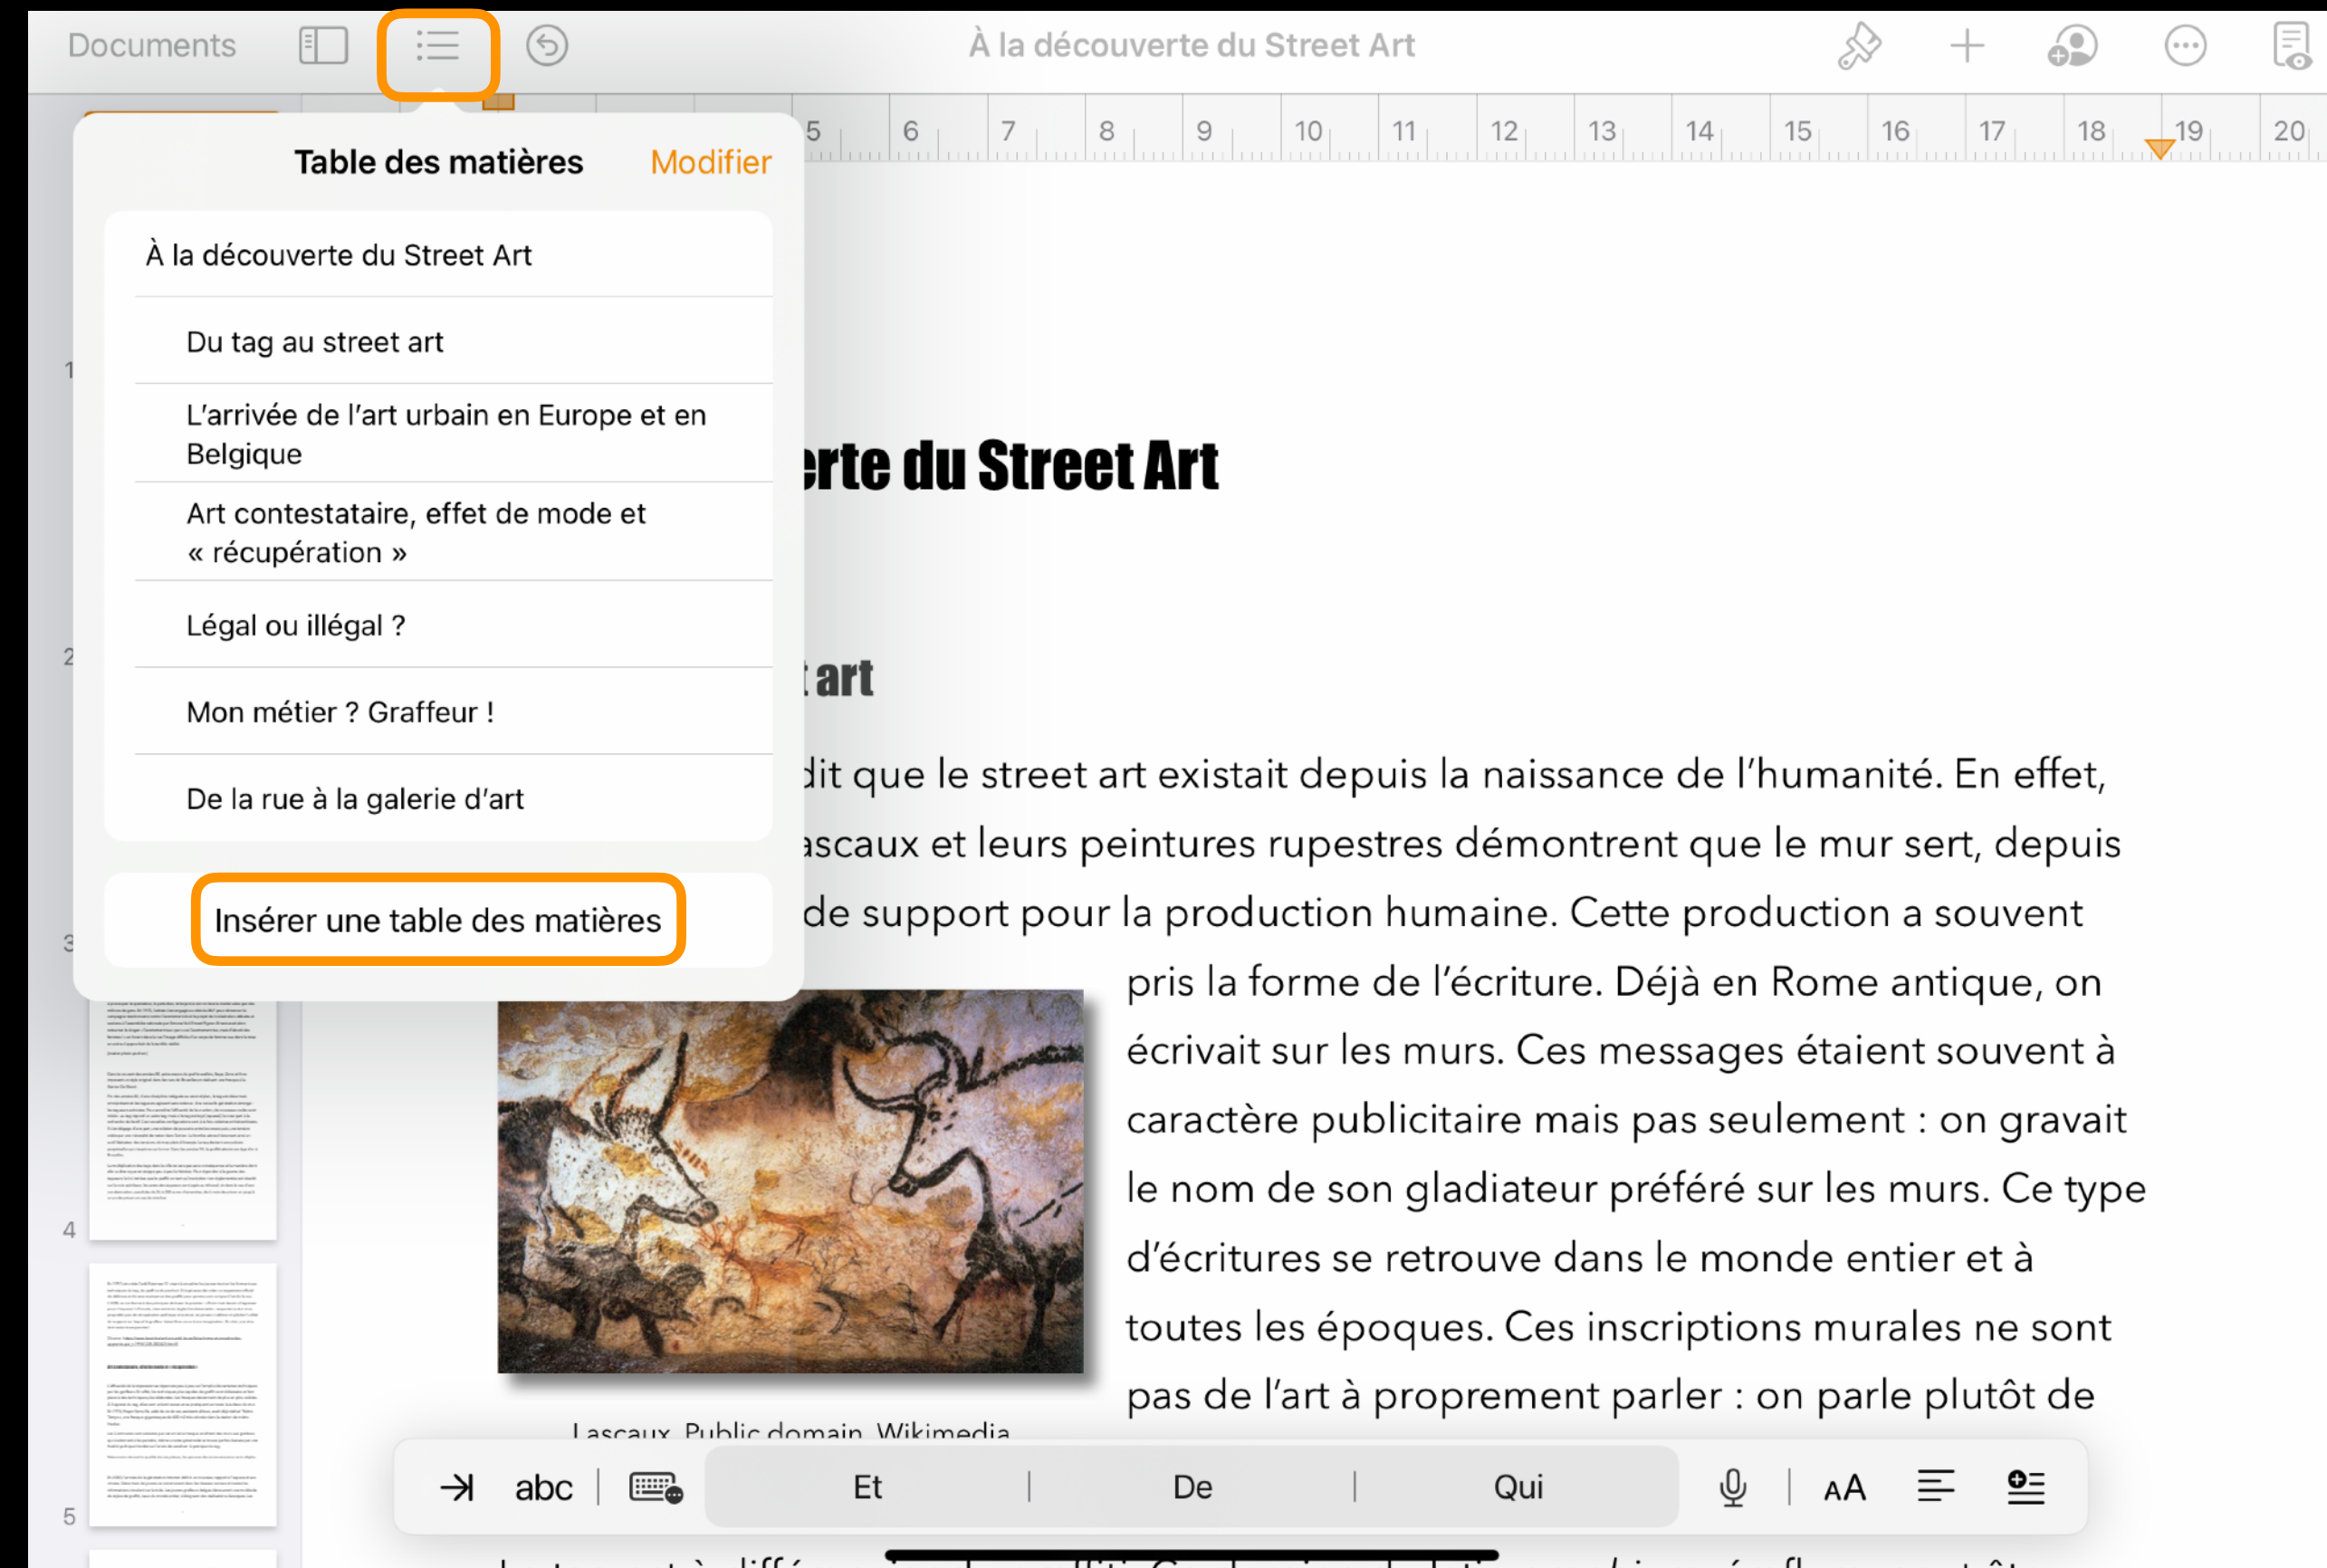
Documents

À la découverte du Street Art

5 6 7 8 9 10 11 12 13 14 15 16 17 18 19 20

Table des matières Modifier

À la découverte du Street Art

Du tag au street art

L'arrivée de l'art urbain en Europe et en Belgique

Art contestataire, effet de mode et « récupération »

Légal ou illégal ?

Mon métier ? Graffeur !

De la rue à la galerie d'art

Insérer une table des matières

1

2

3

4

5

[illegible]rte du Street Art

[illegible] art

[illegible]dit que le street art existait depuis la naissance de l'humanité. En effet, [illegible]ascaux et leurs peintures rupestres démontrent que le mur sert, depuis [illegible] de support pour la production humaine. Cette production a souvent pris la forme de l'écriture. Déjà en Rome antique, on écrivait sur les murs. Ces messages étaient souvent à caractère publicitaire mais pas seulement : on gravait le nom de son gladiateur préféré sur les murs. Ce type d'écritures se retrouve dans le monde entier et à toutes les époques. Ces inscriptions murales ne sont pas de l'art à proprement parler : on parle plutôt de

Lascaux, Public domain, Wikimedia

abc Et De Qui AA

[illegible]